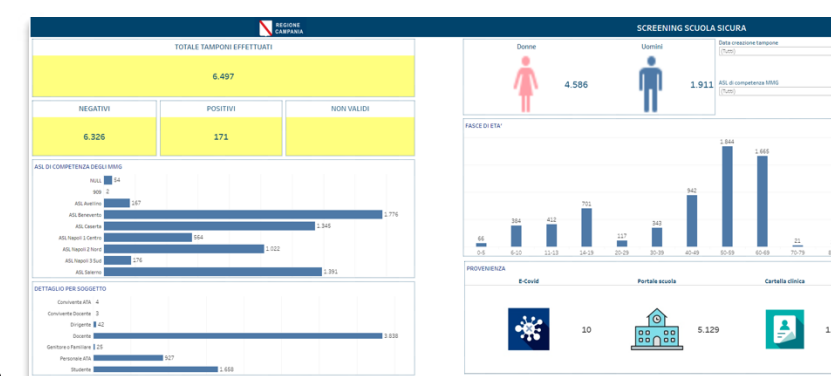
REGIONE CAMPANIA

SCREENING SCUOLA SICURA

TOTALE TAMPONI EFFETTUATI

6.497

NEGATIVI
6.326

POSITIVI
171

NON VALIDI

ASL DI COMPETENZA DEGLI MMG

NULL 54
909 2
ASL Avellino 247
ASL Benevento 1.776
ASL Caserta 1.345
ASL Napoli 1 Centro 554
ASL Napoli 2 Nord 1.022
ASL Napoli 3 Sud 176
ASL Salerno 1.391

DETTAGLIO PER SOGGETTO

Convivente ATA 4
Convivente Docente 3
Dirigente 42
Docente 3.836
Genitore o Familiare 25
Personale ATA 527
Studente 1.688

Donne
4.586

Uomini
1.911

Data creazione tampone
(Tutti)

ASL di competenza MMG
(Tutti)

FASCE DI ETA'

| 0-5 | 6-10 | 11-13 | 14-19 | 20-29 | 30-39 | 40-49 | 50-59 | 60-69 | 70-79 |
|---|---|---|---|---|---|---|---|---|---|
| 66 | 384 | 412 | 701 | 117 | 343 | 942 | 1.844 | 1.665 | 21 |

PROVENIENZA

E-Covid
10

Portale scuola
5.129

Cartella clinica
1